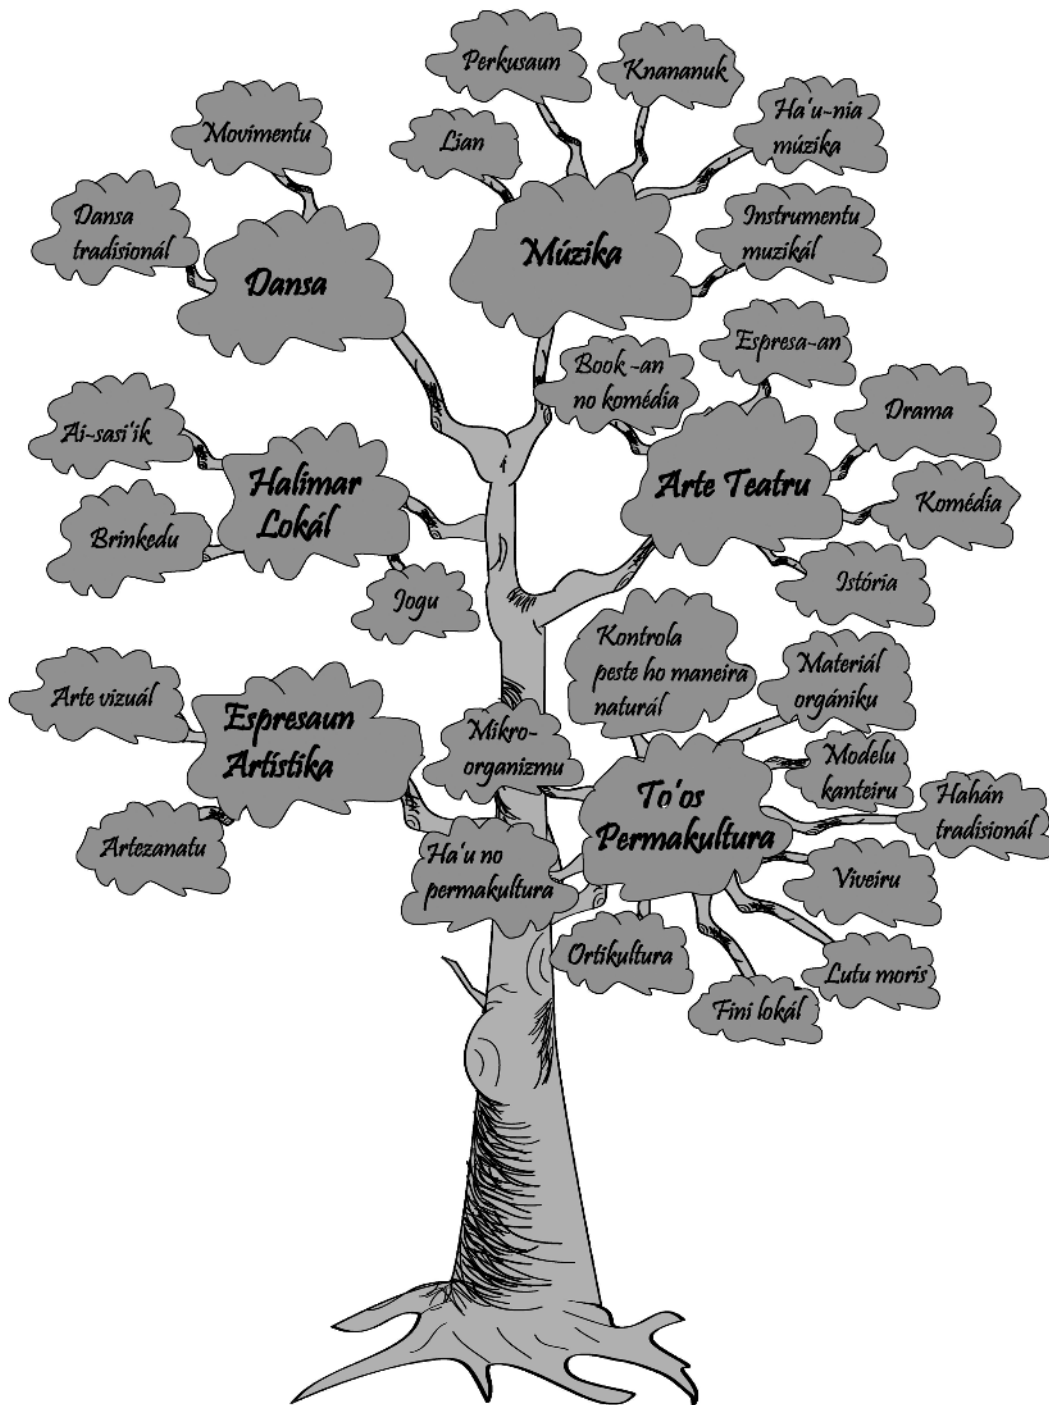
Perkusaun

Knananuk

Movimentu

Lian

Ha'u-nia múzika

Dansa tradisionál

Dansa

Múzika

Instrumentu muzikál

Espresa-an

Book-an no komédia

Ai-sasi'ik

Drama

Halimar Lokál

Arte Teatru

Komédia

Brinkedu

Jogu

Istória

Kontrola peste ho maneira naturál

Materiál orgániku

Arte vizuál

Espresaun Artístika

Mikro-organizmu

Modelu kanteiru

To'os Permakultura

Hahán tradisionál

Artezanatu

Ha'u no permakultura

Viveiru

Ortikultura

Lutu moris

Fini lokál